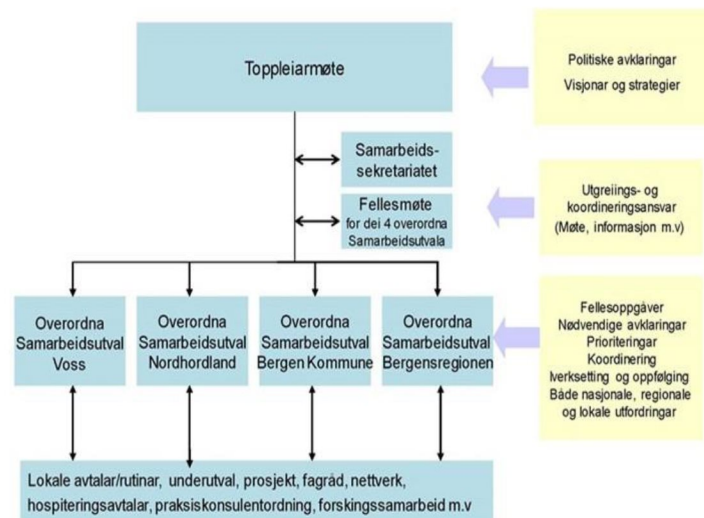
Toppleiarmøte

Politiske avklaringar
Visjonar og strategier

Samarbeidssekretariatet

Fellesmøte
for dei 4 overordna Samarbeidsutvala

Utgreiings- og koordineringsansvar
(Møte, informasjon m.v)

Overordna Samarbeidsutval Voss

Overordna Samarbeidsutval Nordhordland

Overordna Samarbeidsutval Bergen Kommune

Overordna Samarbeidsutval Bergensregionen

Fellesoppgåver
Nødvendige avklaringar
Prioriteringar
Koordinering
Iverksetting og oppfølging
Både nasjonale, regionale og lokale utfordringar

Lokale avtalar/rutinar, underutval, prosjekt, fagråd, nettverk, hospiteringsavtalar, praksiskonsulentordning, forskingssamarbeid m.v